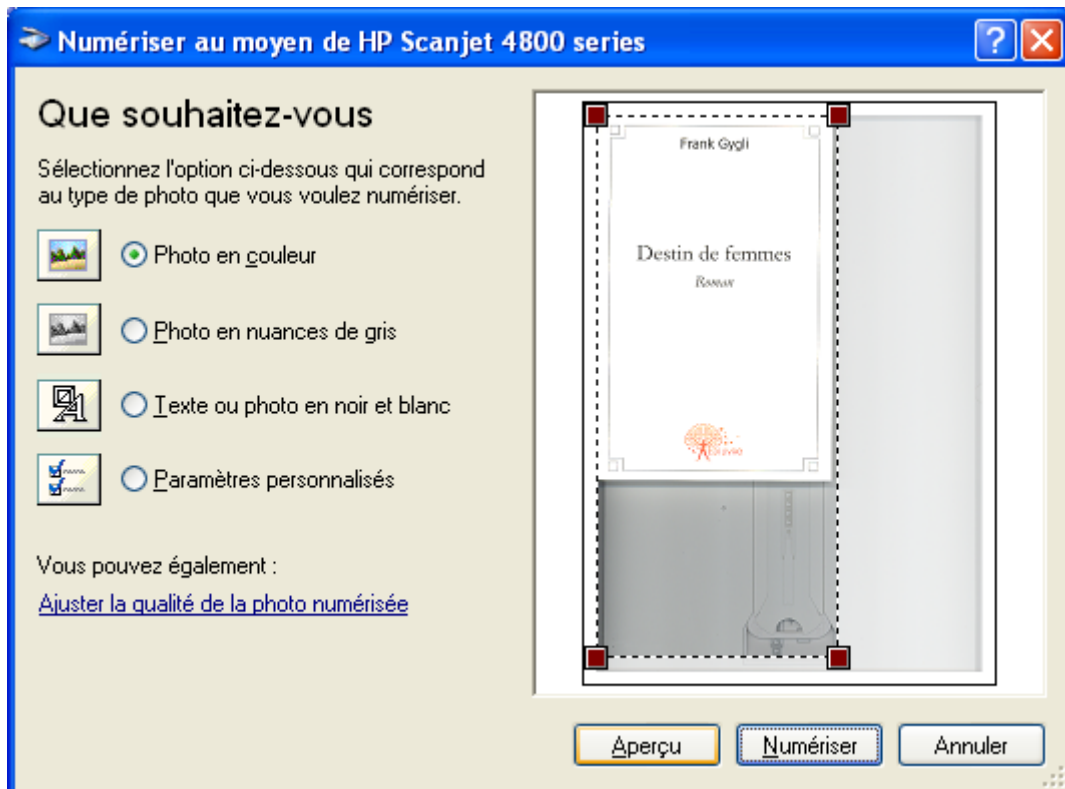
Numériser au moyen de HP Scanjet 4800 series

Que souhaitez-vous

Sélectionnez l'option ci-dessous qui correspond au type de photo que vous voulez numériser.

Photo en couleur

Photo en nuances de gris

Texte ou photo en noir et blanc

Paramètres personnalisés

Vous pouvez également :

Ajuster la qualité de la photo numérisée

Frank Gygli

Destin de femmes

Roman

Aperçu

Numériser

Annuler